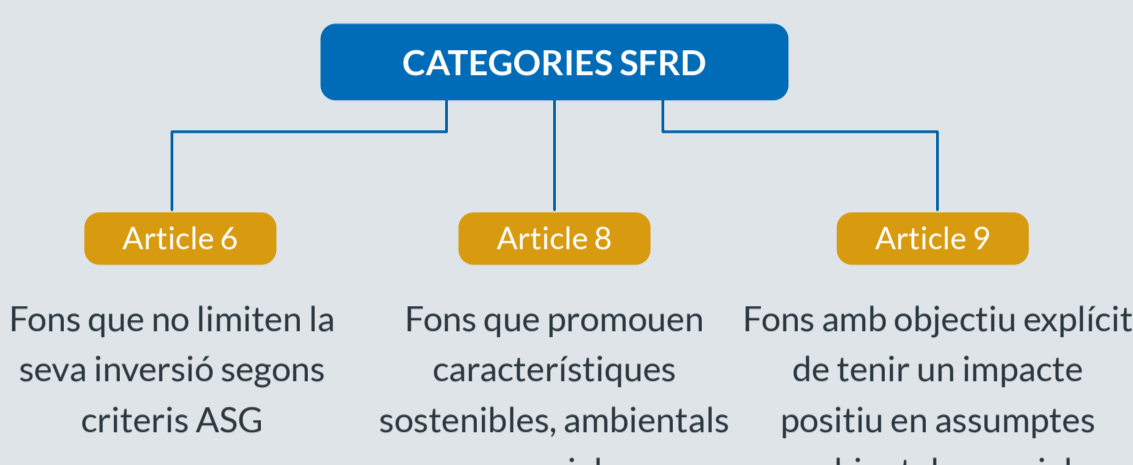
CATEGORIES SFRD

Article 6

Fons que no limiten la seva inversió segons criteris ASG

Article 8

Fons que promouen característiques sostenibles, ambientals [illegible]

Article 9

Fons amb objectiu explícit de tenir un impacte positiu en assumptes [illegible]